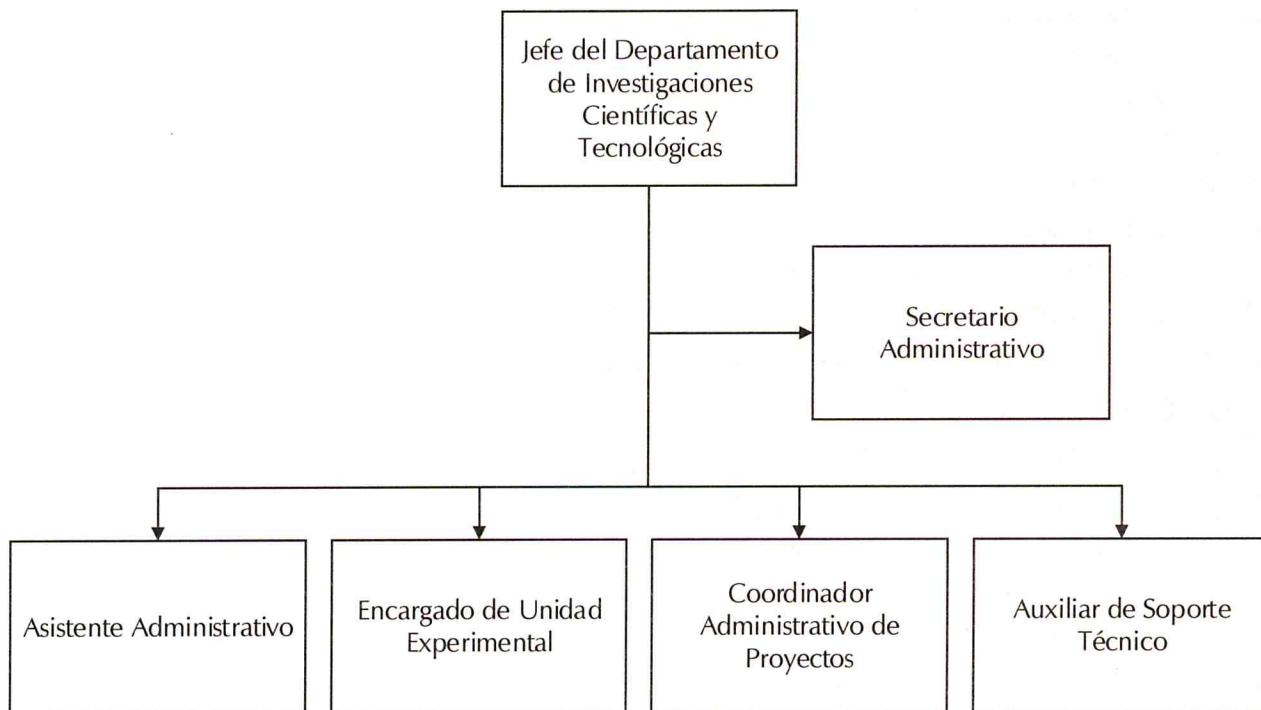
Jefe del Departamento de Investigaciones Científicas y Tecnológicas

Secretario Administrativo

Asistente Administrativo

Encargado de Unidad Experimental

Coordinador Administrativo de Proyectos

Auxiliar de Soporte Técnico